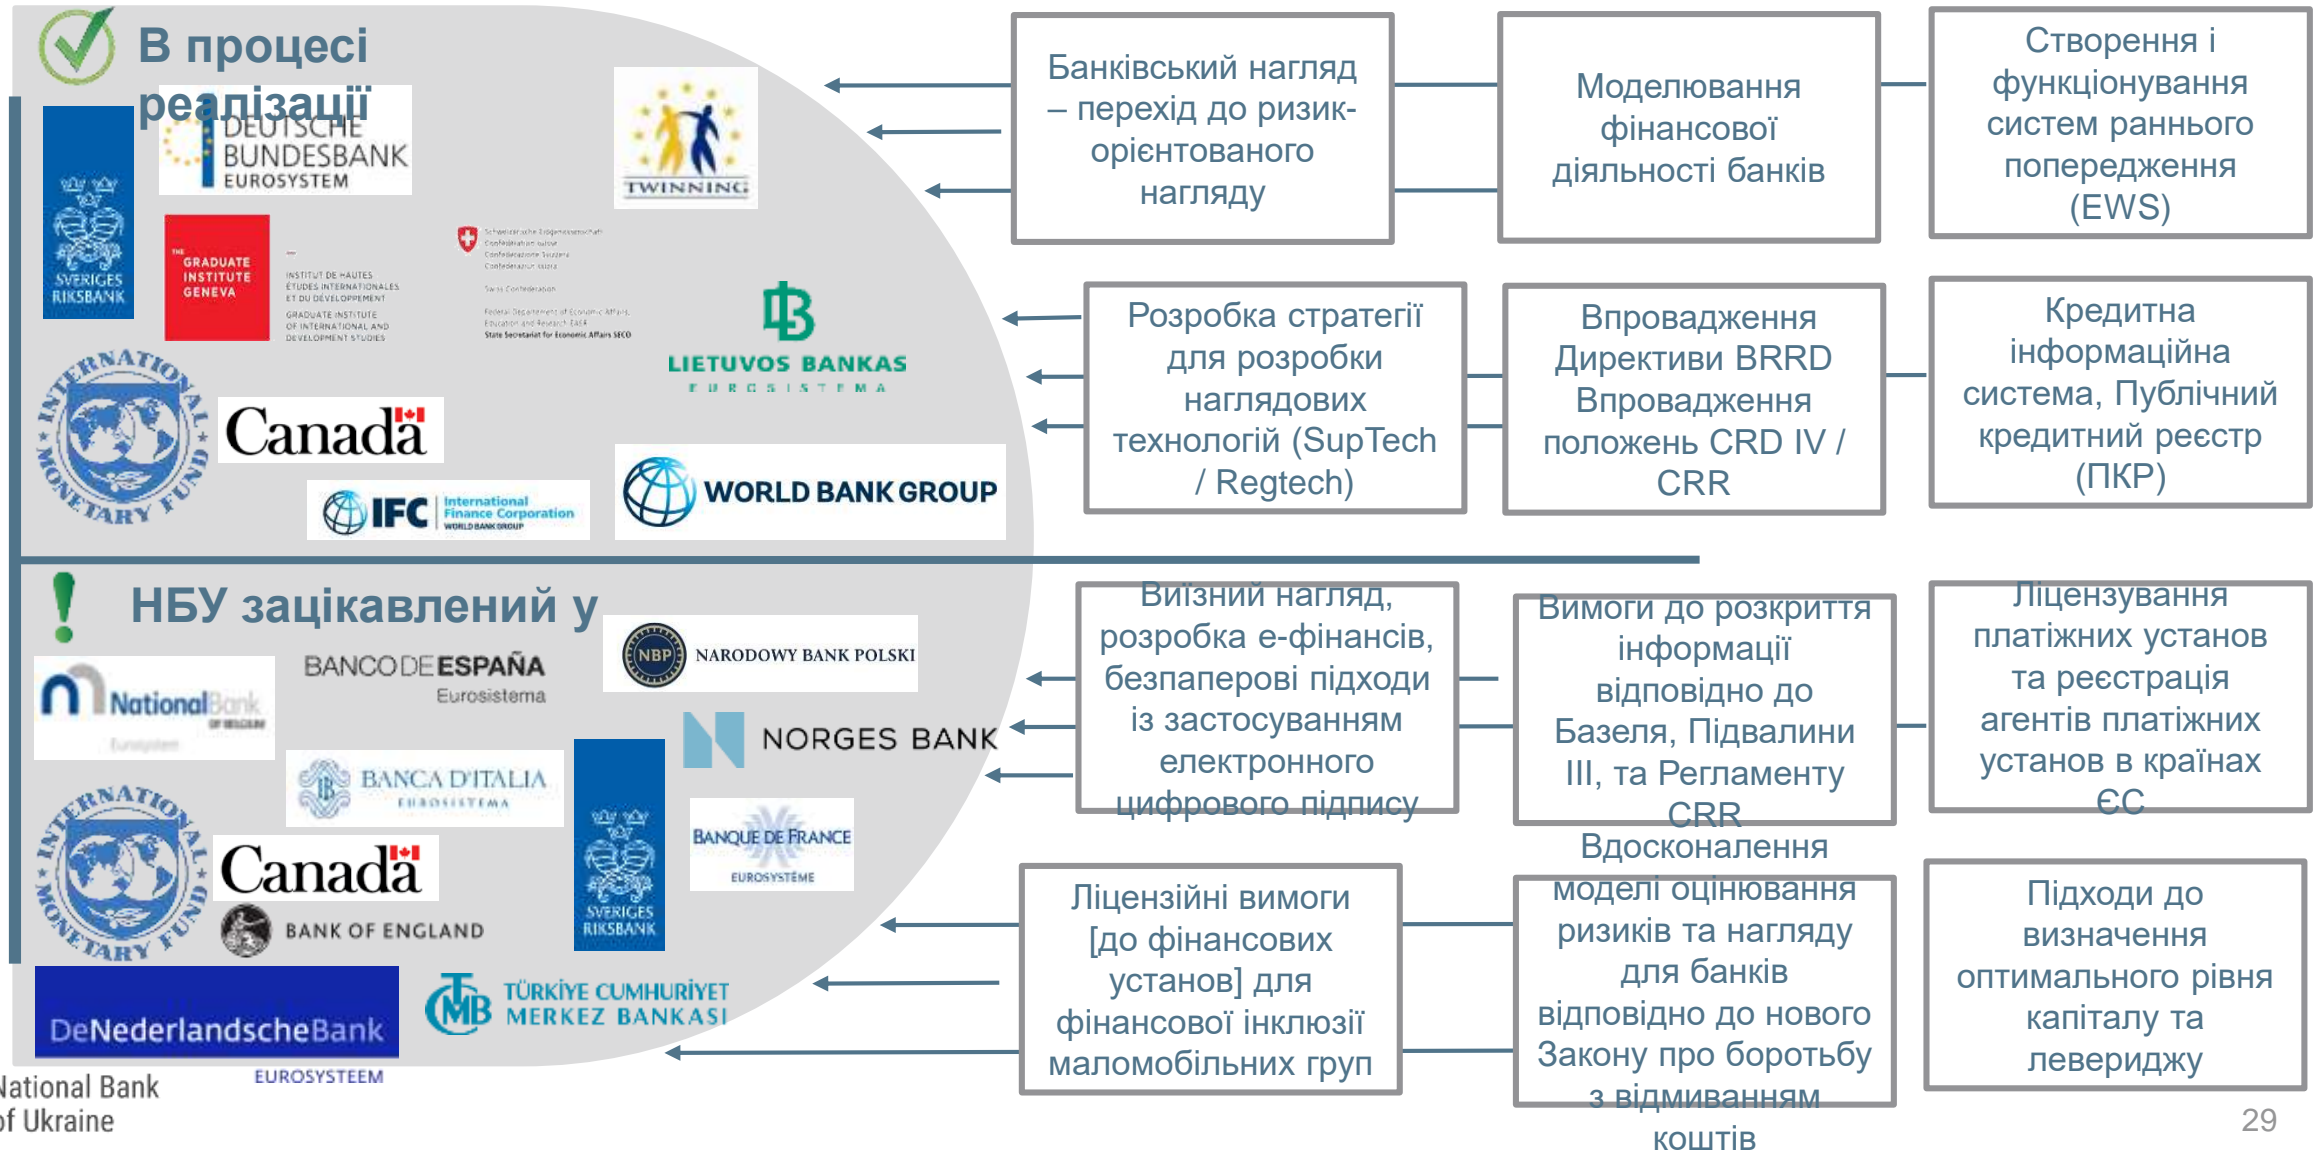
В процесі реалізації

SVERIGES RIKSBANK

DEUTSCHE BUNDESBANK EUROSYSTEM

TWINNING

THE GRADUATE INSTITUTE GENEVA

INSTITUT DE HAUTES ÉTUDES INTERNATIONALES ET DU DÉVELOPPEMENT GRADUATE INSTITUTE OF INTERNATIONAL AND DEVELOPMENT STUDIES

Schweizerische Eidgenossenschaft Confédération suisse Confederazione Svizzera Confederaziun svizra

Swiss Confederation

Federal Department of Economic Affairs, Education and Research EAER State Secretariat for Economic Affairs SECO

LIETUVOS BANKAS EUROSISTEMA

INTERNATIONAL MONETARY FUND

Canada

IFC International Finance Corporation WORLD BANK GROUP

WORLD BANK GROUP

Банківський нагляд – перехід до ризик-орієнтованого нагляду

Моделювання фінансової діяльності банків

Створення і функціонування систем раннього попередження (EWS)

Розробка стратегії для розробки наглядових технологій (SupTech / Regtech)

Впровадження Директиви BRRD Впровадження положень CRD IV / CRR

Кредитна інформаційна система, Публічний кредитний реєстр (ПКР)

НБУ зацікавлений у

National Bank of Belgium Eurosystem

BANCO DE ESPAÑA Eurosistema

NBP NARODOWY BANK POLSKI

NORGES BANK

BANCA D'ITALIA EUROSISTEMA

INTERNATIONAL MONETARY FUND

Canada

BANK OF ENGLAND

SVERIGES RIKSBANK

BANQUE DE FRANCE EUROSYSTÈME

DeNederlandscheBank EUROSYSTEEM

TÜRKİYE CUMHURİYET MERKEZ BANKASI

Виїзний нагляд, розробка е-фінансів, безпаперові підходи із застосуванням електронного цифрового підпису

Вимоги до розкриття інформації відповідно до Базеля, Підвалини III, та Регламенту CRR

Ліцензування платіжних установ та реєстрація агентів платіжних установ в країнах ЄС

Ліцензійні вимоги [до фінансових установ] для фінансової інклюзії маломобільних груп

Вдосконалення моделі оцінювання ризиків та нагляду для банків відповідно до нового Закону про боротьбу з відмиванням коштів

Підходи до визначення оптимального рівня капіталу та левериджу

National Bank of Ukraine

29